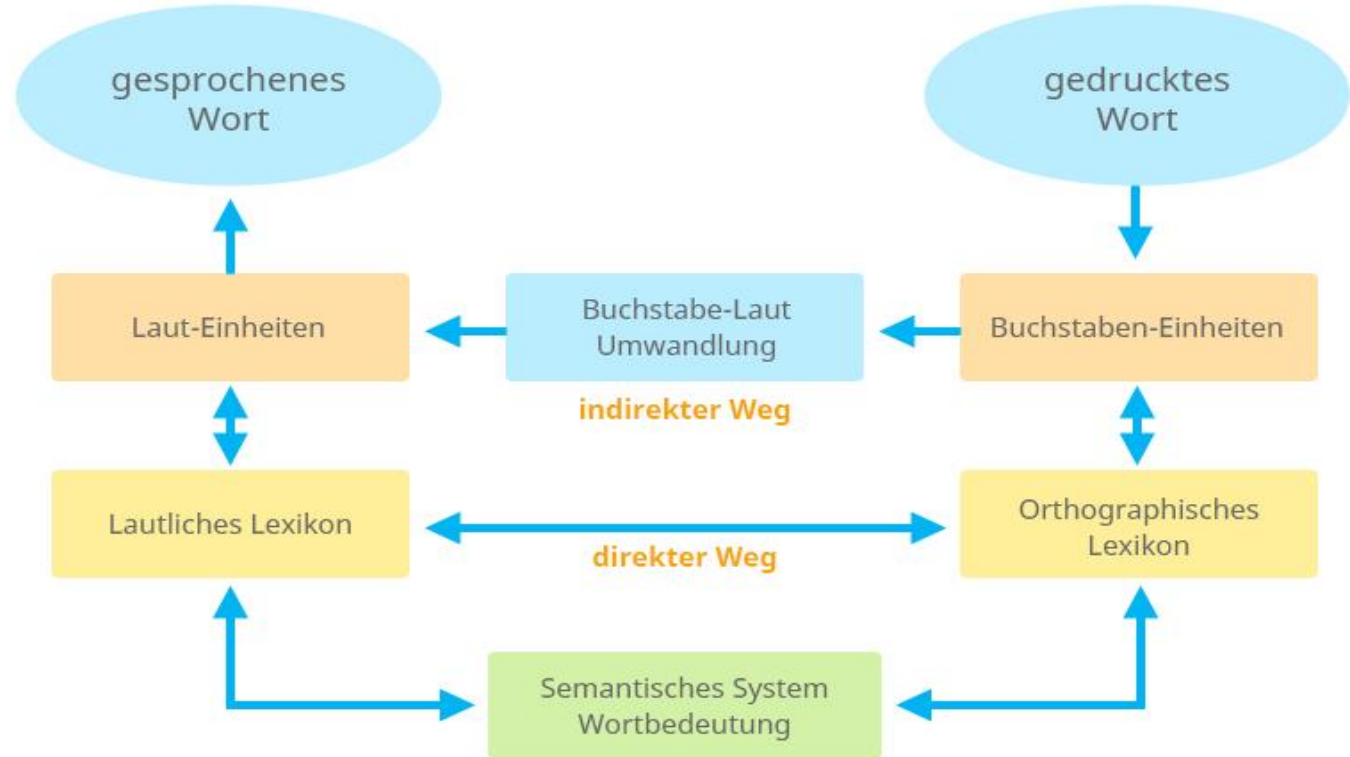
gesprochenes Wort

gedrucktes Wort

Laut-Einheiten

Buchstabe-Laut Umwandlung

Buchstaben-Einheiten

indirekter Weg

Lautliches Lexikon

direkter Weg

Orthographisches Lexikon

Semantisches System Wortbedeutung